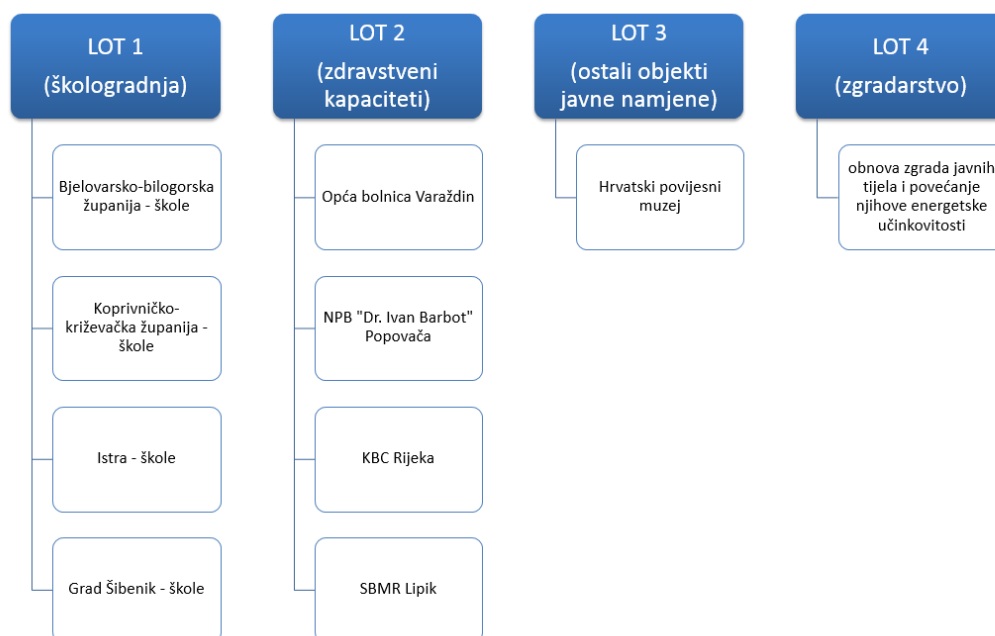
LOT 1
(škologradnja)

Bjelovarsko-bilogorska županija - škole

Koprivničko-križevačka županija - škole

Istra - škole

Grad Šibenik - škole

LOT 2
(zdravstveni kapaciteti)

Opća bolnica Varaždin

NPB "Dr. Ivan Barbot" Popovača

KBC Rijeka

SBMR Lipik

LOT 3
(ostali objekti javne namjene)

Hrvatski povijesni muzej

LOT 4
(zgradarstvo)

obnova zgrada javnih tijela i povećanje njihove energetske učinkovitosti